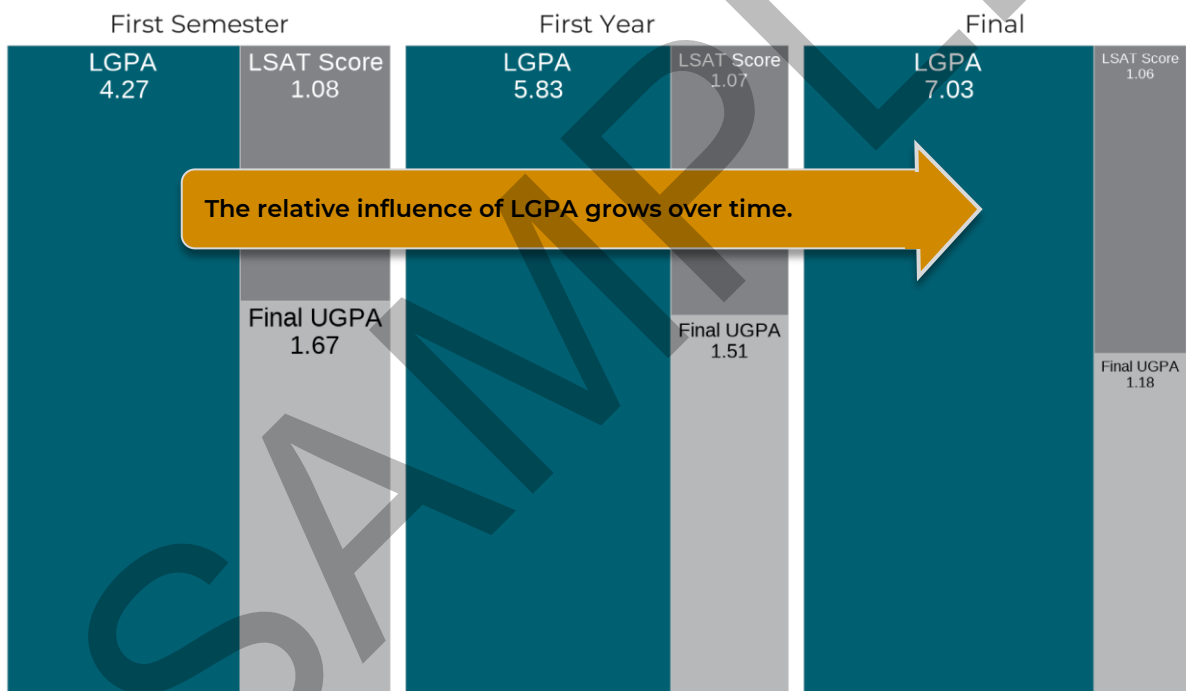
First Semester

LGPA
4.27

LSAT Score
1.08

Final UGPA
1.67

First Year

LGPA
5.83

LSAT Score
1.07

Final UGPA
1.51

Final

LGPA
7.03

LSAT Score
1.06

Final UGPA
1.18

The relative influence of LGPA grows over time.

SAMPLE